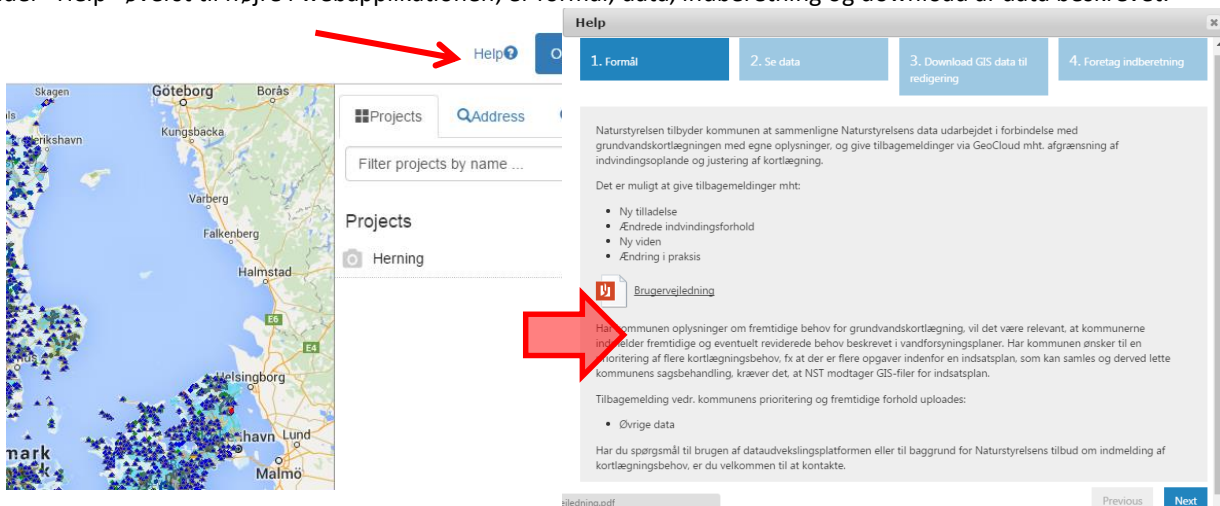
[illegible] "Help" øverst til højre i webapplikationen, er formål, data, indberetning og download af data beskrevet.

Help

Skagen Göteborg Borås
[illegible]rikshavn Kungsbacka
Varberg
Falkenberg
Halmstad
E6
E4
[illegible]us
Helsingborg
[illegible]havn Lund
mark
Malmö

Projects Address
Filter projects by name ...
Projects
Herning

Help
1. Formål
2. Se data
3. Download GIS data til redigering
4. Foretag indberetning

Naturstyrelsen tilbyder kommunen at sammenligne Naturstyrelsens data udarbejdet i forbindelse med grundvandskortlægningen med egne oplysninger, og give tilbagemeldinger via GeoCloud mht. afgrænsning af indvindingsoplande og justering af kortlægning.

Det er muligt at give tilbagemeldinger mht:

• Ny tilladelse
• Ændrede indvindingsforhold
• Ny viden
• Ændring i praksis

Brugervejledning

Har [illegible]ommunen oplysninger om fremtidige behov for grundvandskortlægning, vil det være relevant, at kommunerne ind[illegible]elder fremtidige og eventuelt reviderede behov beskrevet i vandforsyningsplaner. Har kommunen ønsker til en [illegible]rioritering af flere kortlægningsbehov, fx at der er flere opgaver indenfor en indsatsplan, som kan samles og derved lette kommunens sagsbehandling, kræver det, at NST modtager GIS-filer for indsatsplan.

Tilbagemelding vedr. kommunens prioritering og fremtidige forhold uploades:

• Øvrige data

Har du spørgsmål til brugen af dataudvekslingsplatformen eller til baggrund for Naturstyrelsens tilbud om indmelding af kortlægningsbehov, er du velkommen til at kontakte.

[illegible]ejledning.pdf
Previous
Next